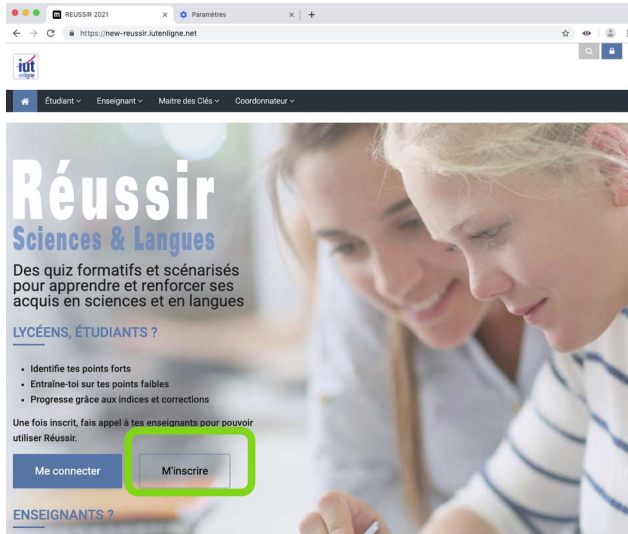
REUSSIR 2021
Paramètres
https://new-reussir.iutenligne.net

iut enligne

Étudiant Enseignant Maitre des Clés Coordonnateur

Réussir
Sciences & Langues

Des quiz formatifs et scénarisés pour apprendre et renforcer ses acquis en sciences et en langues

LYCÉENS, ÉTUDIANTS ?

- Identifie tes points forts
- Entraîne-toi sur tes points faibles
- Progresse grâce aux indices et corrections

Une fois inscrit, fais appel à tes enseignants pour pouvoir utiliser Réussir.

Me connecter
M'inscrire

ENSEIGNANTS ?